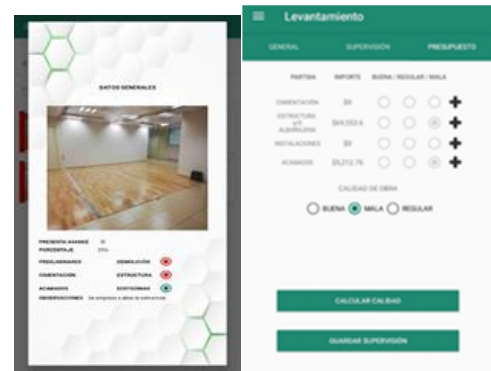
DATOS GENERALES

PRESENTA AVANCE SI
PORCENTAJE 15%
PRELIMINARES DEMOLICIÓN
CIMENTACIÓN ESTRUCTURA
ACABADOS SOSTENIMIENTO
OBSERVACIONES Se empezo a abrir la estructura

Levantamiento

GENERAL SUPERVISIÓN PRESUPUESTO

PARTIDA IMPORTE BUENA / REGULAR / MALA

| | | |
|---|---|---|
| CIMENTACIÓN | $0 | |
| ESTRUCTURA y/o ALBAÑILERIA | $69,553.6 | |
| INSTALACIONES | $0 | |
| ACABADOS | $5,212.76 | |

CALIDAD DE OBRA

BUENA MALA REGULAR

CALCULAR CALIDAD

GUARDAR SUPERVISIÓN